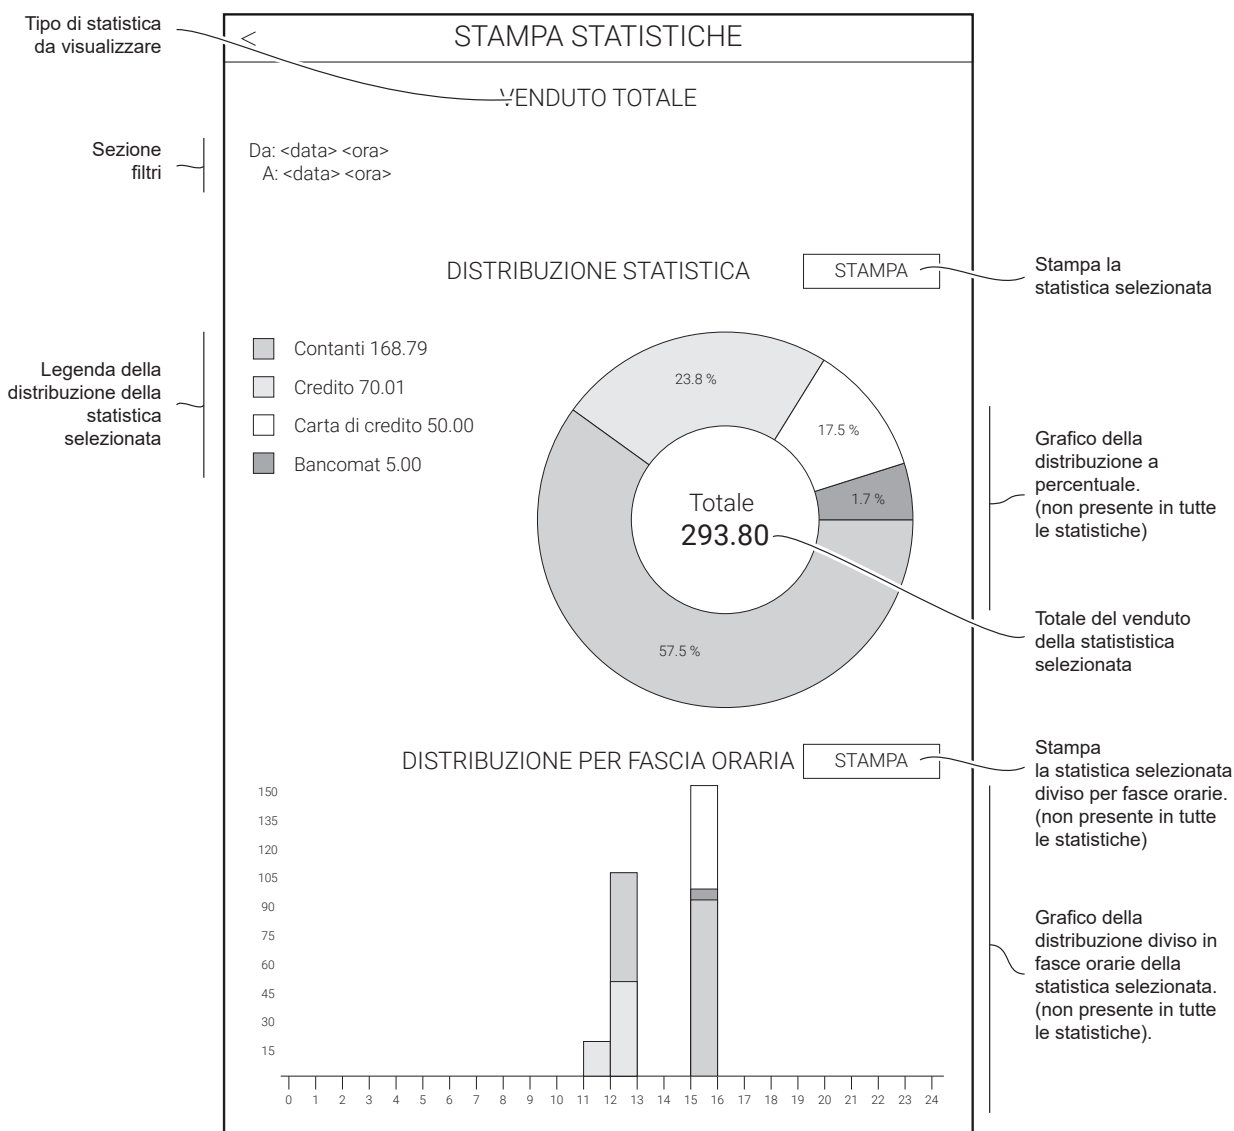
Tipo di statistica da visualizzare

<

STAMPA STATISTICHE

VENDUTO TOTALE

Sezione filtri

Da: <data> <ora>
A: <data> <ora>

DISTRIBUZIONE STATISTICA

STAMPA

Stampa la statistica selezionata

Legenda della distribuzione della statistica selezionata

Contanti 168.79
Credito 70.01
Carta di credito 50.00
Bancomat 5.00

23.8 %
17.5 %
1.7 %
57.5 %

Totale
293.80

Grafico della distribuzione a percentuale. (non presente in tutte le statistiche)

Totale del venduto della statistica selezionata

DISTRIBUZIONE PER FASCIA ORARIA

STAMPA

Stampa la statistica selezionata diviso per fasce orarie. (non presente in tutte le statistiche)

150
135
120
105
90
75
60
45
30
15

0 1 2 3 4 5 6 7 8 9 10 11 12 13 14 15 16 17 18 19 20 21 22 23 24

Grafico della distribuzione diviso in fasce orarie della statistica selezionata. (non presente in tutte le statistiche).